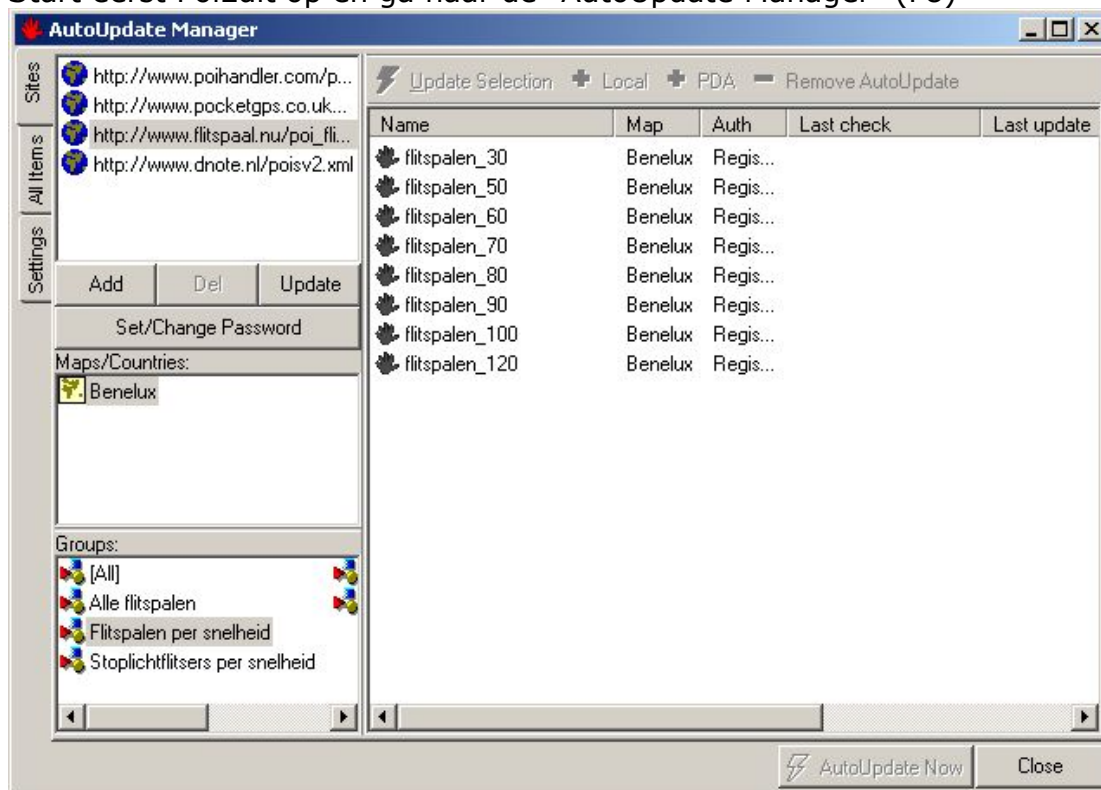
AutoUpdate Manager

Sites
All Items
Settings

http://www.poihandler.com/p...
http://www.pocketgps.co.uk...
http://www.flitspaal.nu/poi_fli...
http://www.dnote.nl/poisv2.xml

Add
Del
Update
Set/Change Password

Maps/Countries:
Benelux

Groups:
[All]
Alle flitspalen
Flitspalen per snelheid
Stoplichtflitsers per snelheid

Update Selection
Local
PDA
Remove AutoUpdate

| Name | Map | Auth | Last check | Last update |
|---|---|---|---|---|
| flitspalen_30 | Benelux | Regis... | | |
| flitspalen_50 | Benelux | Regis... | | |
| flitspalen_60 | Benelux | Regis... | | |
| flitspalen_70 | Benelux | Regis... | | |
| flitspalen_80 | Benelux | Regis... | | |
| flitspalen_90 | Benelux | Regis... | | |
| flitspalen_100 | Benelux | Regis... | | |
| flitspalen_120 | Benelux | Regis... | | |

AutoUpdate Now
Close